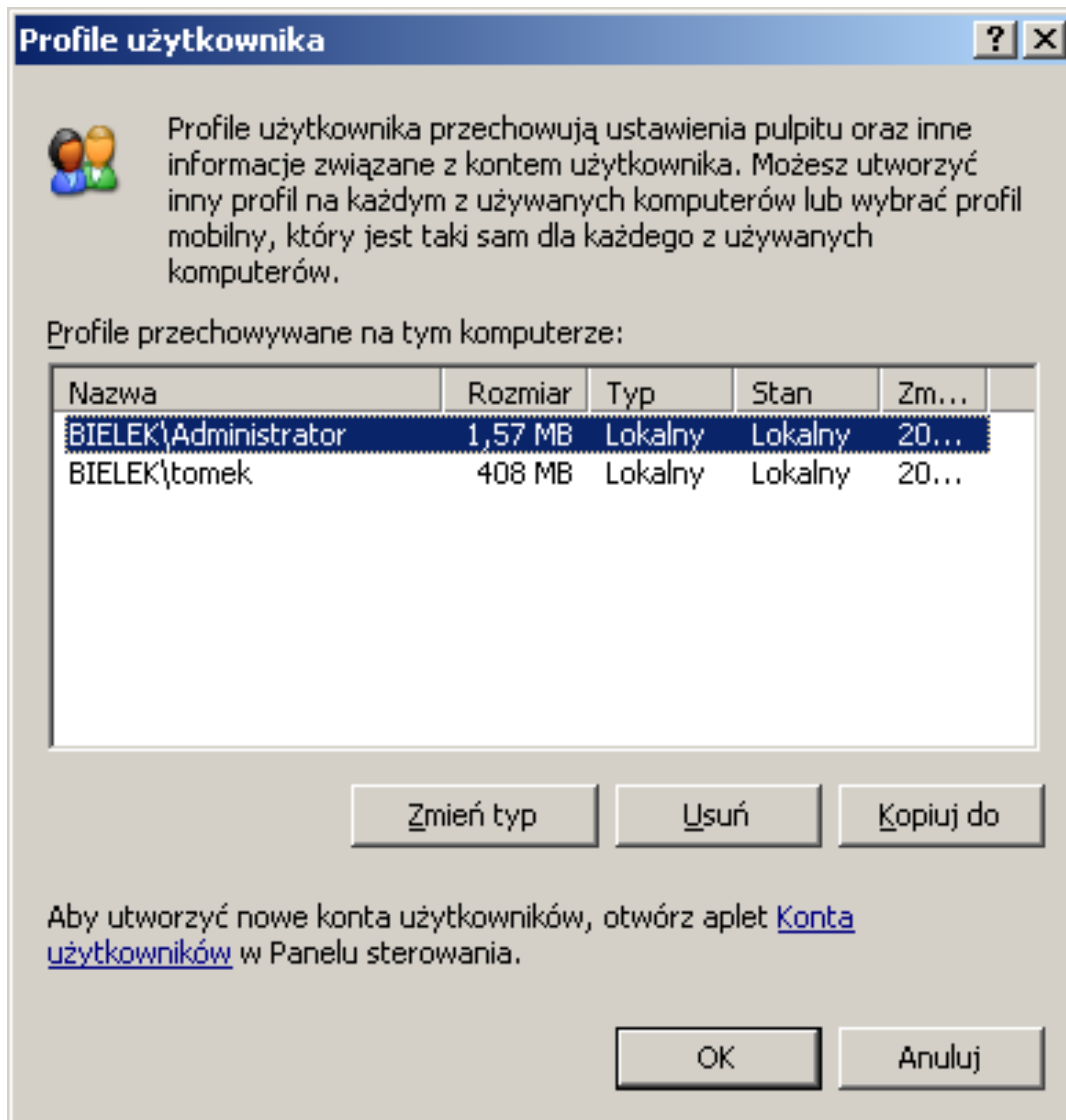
Profile użytkownika

? X

Profile użytkownika przechowują ustawienia pulpitu oraz inne informacje związane z kontem użytkownika. Możesz utworzyć inny profil na każdym z używanych komputerów lub wybrać profil mobilny, który jest taki sam dla każdego z używanych komputerów.

Profile przechowywane na tym komputerze:

| Nazwa | Rozmiar | Typ | Stan | Zm... |
|---|---|---|---|---|
| BIELEK\Administrator | 1,57 MB | Lokalny | Lokalny | 20... |
| BIELEK\tomek | 408 MB | Lokalny | Lokalny | 20... |

Zmień typ

Usuń

Kopiuj do

Aby utworzyć nowe konta użytkowników, otwórz aplet Konta użytkowników w Panelu sterowania.

OK

Anuluj